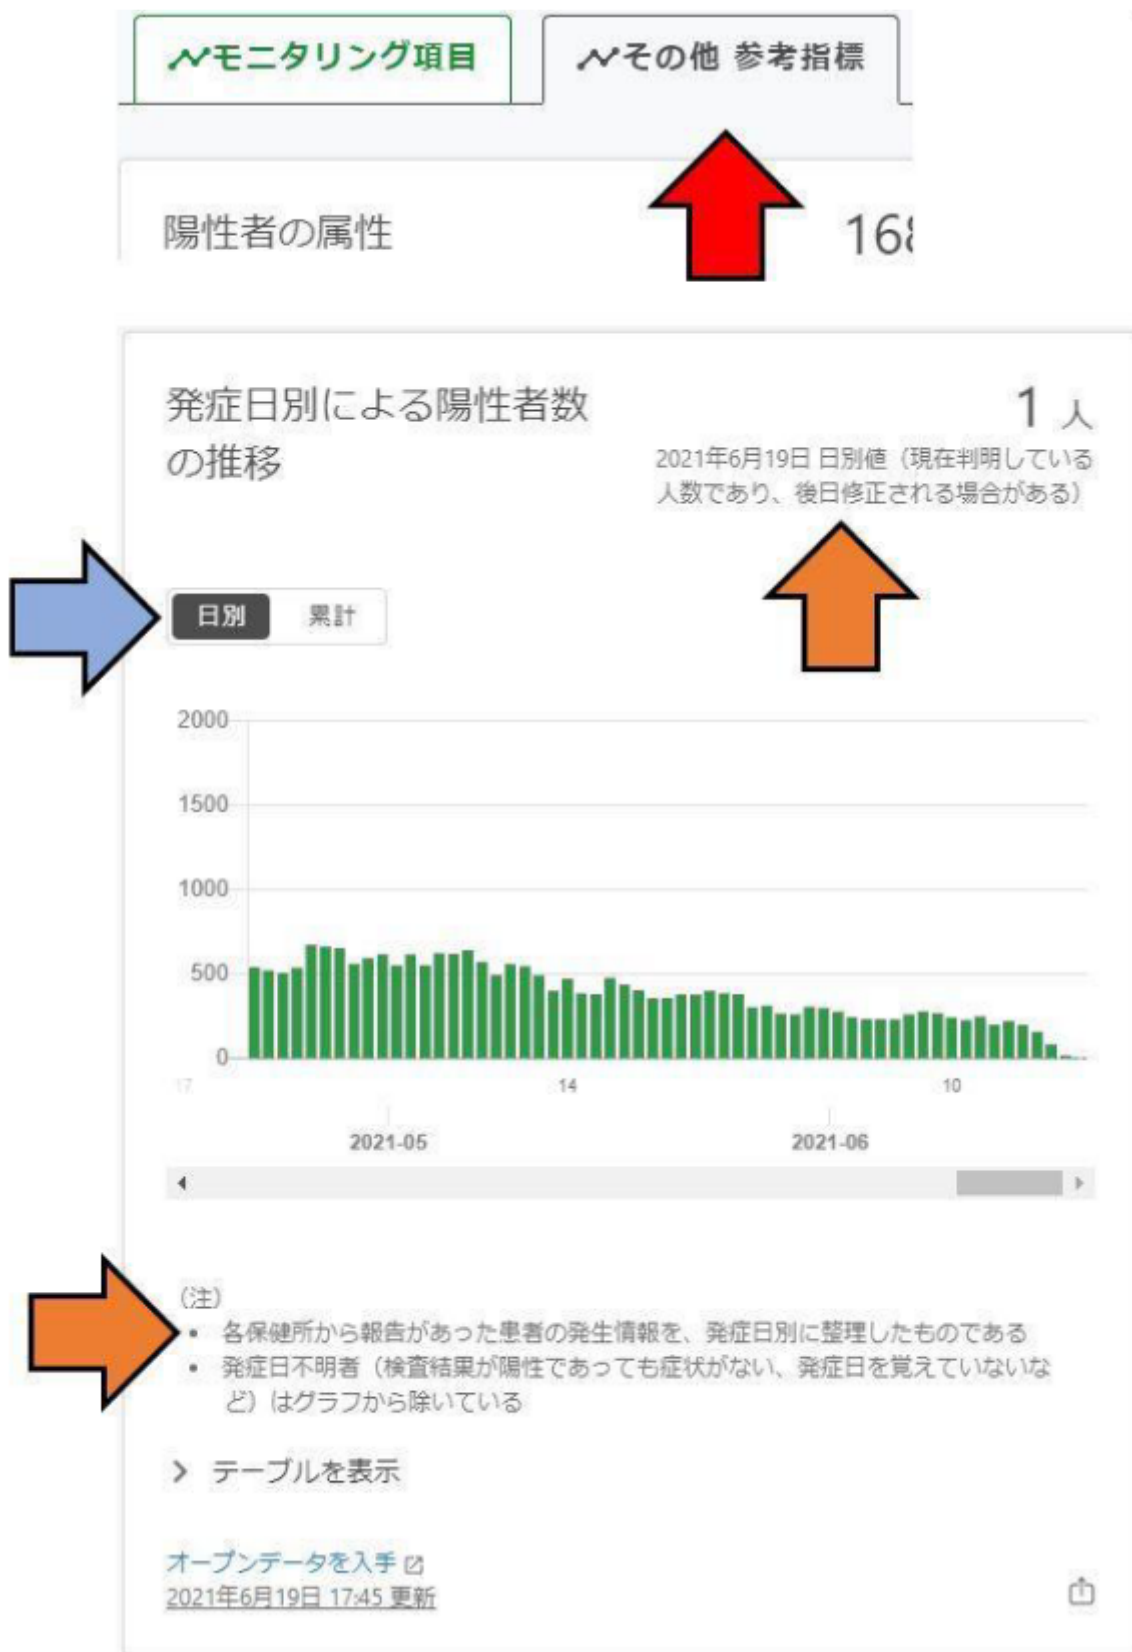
モニタリング項目

その他 参考指標

陽性者の属性

16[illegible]

発症日別による陽性者数の推移

1 人

2021年6月19日 日別値（現在判明している人数であり、後日修正される場合がある）

日別 累計

2000
1500
1000
500
0

17
14
10

2021-05
2021-06

(注)

• 各保健所から報告があった患者の発生情報を、発症日別に整理したものである
• 発症日不明者（検査結果が陽性であっても症状がない、発症日を覚えていないなど）はグラフから除いている

> テーブルを表示

オープンデータを入手
2021年6月19日 17:45 更新